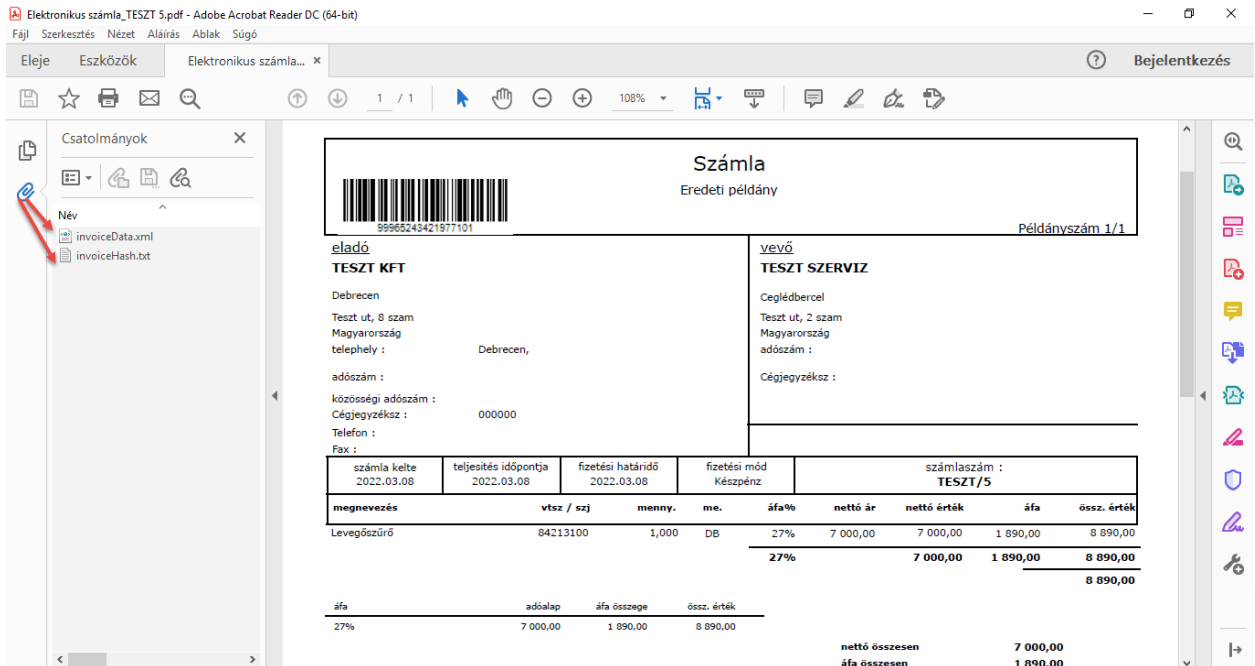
Elektronikus számla_TESZT 5.pdf - Adobe Acrobat Reader DC (64-bit)
Fájl Szerkesztés Nézet Aláírás Ablak Súgó
Eleje Eszközök Elektronikus számla... ×
Bejelentkezés
1 / 1 108%
Csatolmányok
Név
invoiceData.xml
invoiceHash.txt

99965243421977101
Számla
Eredeti példány
Példányszám 1/1

eladó
TESZT KFT
Debrecen
Teszt ut, 8 szam
Magyarország
telephely : Debrecen,
adószám :
közösségi adószám :
Cégjegyzékszám : 000000
Telefon :
Fax :

vevő
TESZT SZERVIZ
Ceglédbercel
Teszt ut, 2 szam
Magyarország
adószám :
Cégjegyzéksz :

| számla kelte | teljesítés időpontja | fizetési határidő | fizetési mód | számlaszám : |
|---|---|---|---|---|
| 2022.03.08 | 2022.03.08 | 2022.03.08 | Készpénz | TESZT/5 |

| megnevezés | vtsz / szj | menny. | me. | áfa% | nettó ár | nettó érték | áfa | össz. érték |
|---|---|---|---|---|---|---|---|---|
| Levegőszűrő | 84213100 | 1,000 | DB | 27% | 7 000,00 | 7 000,00 | 1 890,00 | 8 890,00 |
| | | | | 27% | | 7 000,00 | 1 890,00 | 8 890,00 |
| | | | | | | | | 8 890,00 |

| áfa | adóalap | áfa összege | össz. érték |
|---|---|---|---|
| 27% | 7 000,00 | 1 890,00 | 8 890,00 |

nettó összesen 7 000,00
áfa összesen 1 890,00